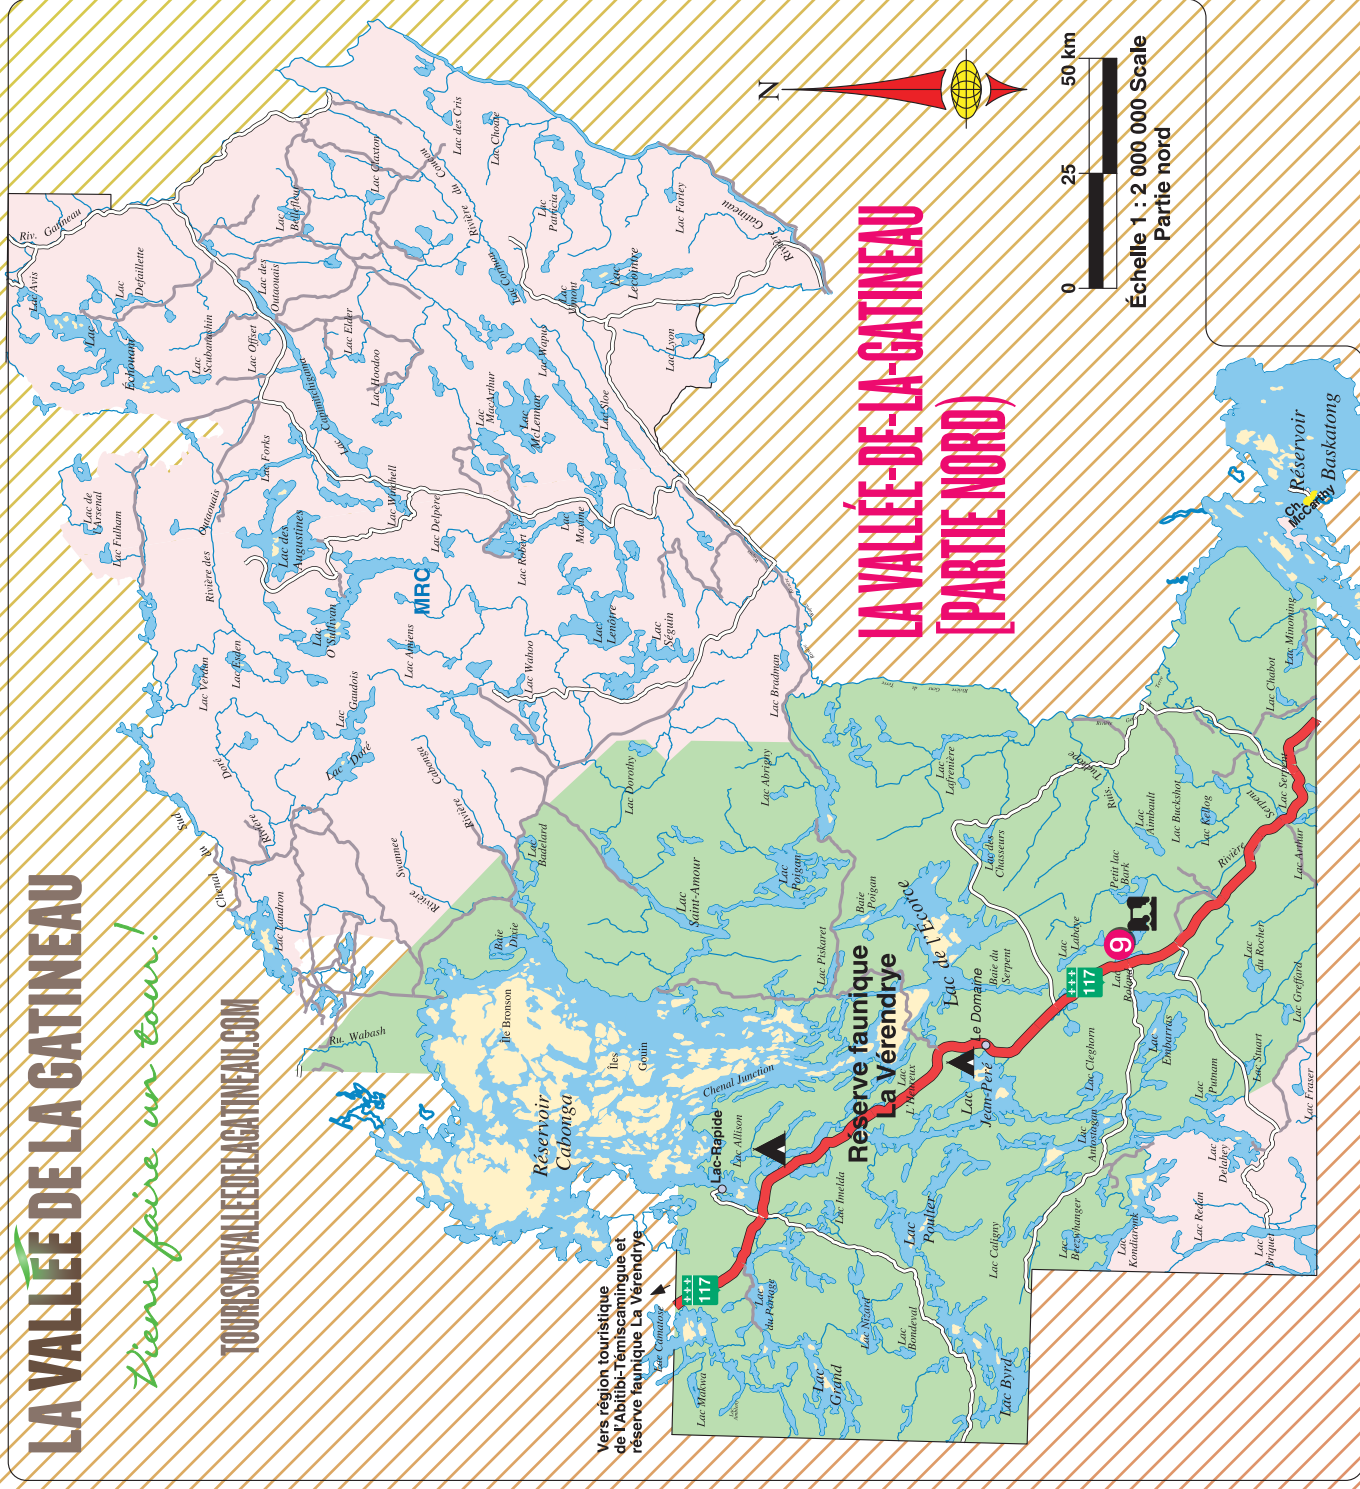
LA VALLÉE DE LA GATINEAU

Viens faire un tour!

TOURISMEVALLEEDELAGATINEAU.COM

LA VALLÉE-DE-LA-GATINEAU (PARTIE NORD)

N

0 25 50 km
Échelle 1 : 2 000 000 Scale
Partie nord

Réservoir Baskatong
Ch. McCarthy

Réserve faunique La Vérendrye

Réservoir Cabonga

Vers région touristique de l'Abitibi-Témiscamingue et réserve faunique La Vérendrye

117
117
9

MRC

Lac-Rapide
Le Domaine
Chenal Junction
Île Bronson
Îles Gouin
Baie Dieu
Riv. Wabash
Lac de l'Écorce
Baie Poigan
Baie du Serpent
Lac Jean-Péré
Lac Allison
Lac Imelda
Lac Poulter
Lac Caligny
Lac Grand
Lac Byrd
Lac Makwa
Lac Camatose
Lac du Portage
Lac Nizard
Lac Bondeval
Lac Piskaret
Lac Saint-Amour
Lac Poigan
Lac Dorothy
Lac Abrigny
Lac Badeard
Lac Lafrenière
Lac des Chasseurs
Lac Labelle
Lac Bolème
Petit lac Bark
Lac Ambault
Lac Buckshot
Lac Kellog
Rivière Serpent
Lac Serpent
Lac Arthur
Lac Chabot
Lac Minomine
Lac du Rocher
Lac Greffard
Lac Stuart
Lac Fraser
Lac Embarras
Lac Putnam
Lac Cleghorn
Lac Antostagan
Lac Delahey
Lac Redan
Lac Brique
Lac Kondiaronk
Lac Brechwanger
Lac Landron
Chenal du Sud
Rivière Swannee
Rivière Cabonga
Rivière Doré
Lac Doré
Lac Gaudois
Lac Verdun
Lac Foran
Lac Amiens
Lac Wahoo
Lac Lenôtre
Lac Séguin
Lac Bradman
Lac Robert
Lac O'Sullivan
Lac des Augustines
Lac Delpêre
Lac Windmill
Lac Forks
Rivière des Outaouais
Lac Fulham
Lac de l'Arsenal
Lac Échouani
Lac Scabunahtin
Lac Offset
Lac Défaillette
Lac Avis
Riv. Gatineau
Lac des Outaouais
Lac Ballantyne
Lac Giraston
Lac Elder
Lac Hoodoo
Lac Commandant
Lac MacArthur
Lac McLennan
Lac Wapus
Lac Sioe
Lac Maxime
Lac Lyon
Lac Lecointe
Lac Farley
Lac Patricia
Lac Chodé
Lac des Cris
Rivière du Canton
Lac Wahoo
Rivière Gatineau
Rivière Tudhope
Ruis.